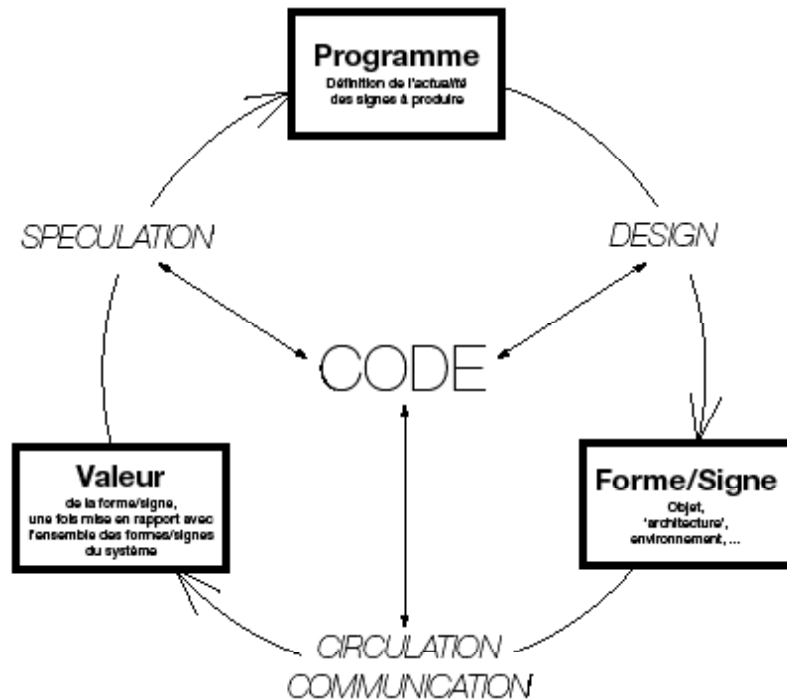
Programme
Définition de l'actualité des signes à produire

SPECULATION

DESIGN

CODE

Valeur
de la forme/signe, une fois mise en rapport avec l'ensemble des formes/signes du système

Forme/Signe
Objet, 'architecture', environnement, ...

CIRCULATION
COMMUNICATION